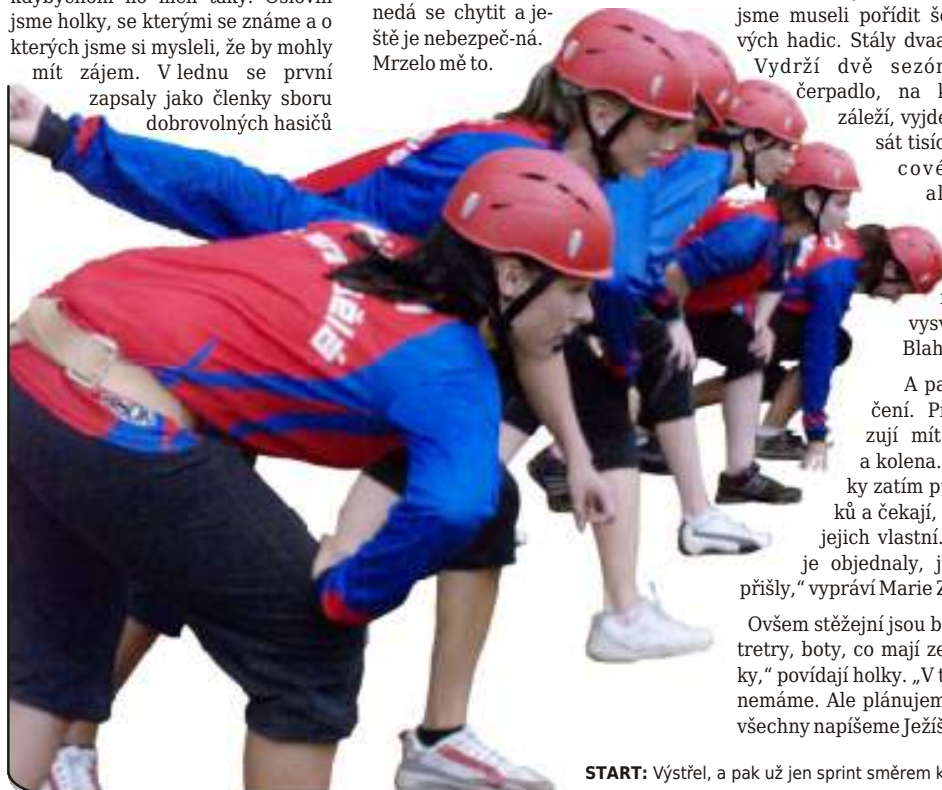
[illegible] jsme holky, se kterými se známe a o kterých jsme si mysleli, že by mohly mít zájem. V lednu se první zapsaly jako členky sboru dobrovolných hasičů

nedá se chytit a ještě je nebezpeč-ná. Mrzelo mě to.

jsme museli pořídit še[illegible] vých hadic. Stály dvaa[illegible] Vydrží dvě sezó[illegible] čerpadlo, na k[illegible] záleží, vyjde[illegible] sát tisíc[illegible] cové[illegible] al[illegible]

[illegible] vysv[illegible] Blah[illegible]

A pa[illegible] čení. Pr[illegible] zují mít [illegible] a kolena. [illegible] ky zatím p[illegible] ků a čekají, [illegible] jejich vlastní. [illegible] je objednaly, j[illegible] přišly," vypráví Marie Z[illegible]

Ovšem stěžejní jsou b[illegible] tretry, boty, co mají ze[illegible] ky," povídají holky. „V t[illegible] nemáme. Ale plánujem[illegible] všechny napíšeme Ježiš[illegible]

START: Výstřel, a pak už jen sprint směrem k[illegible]